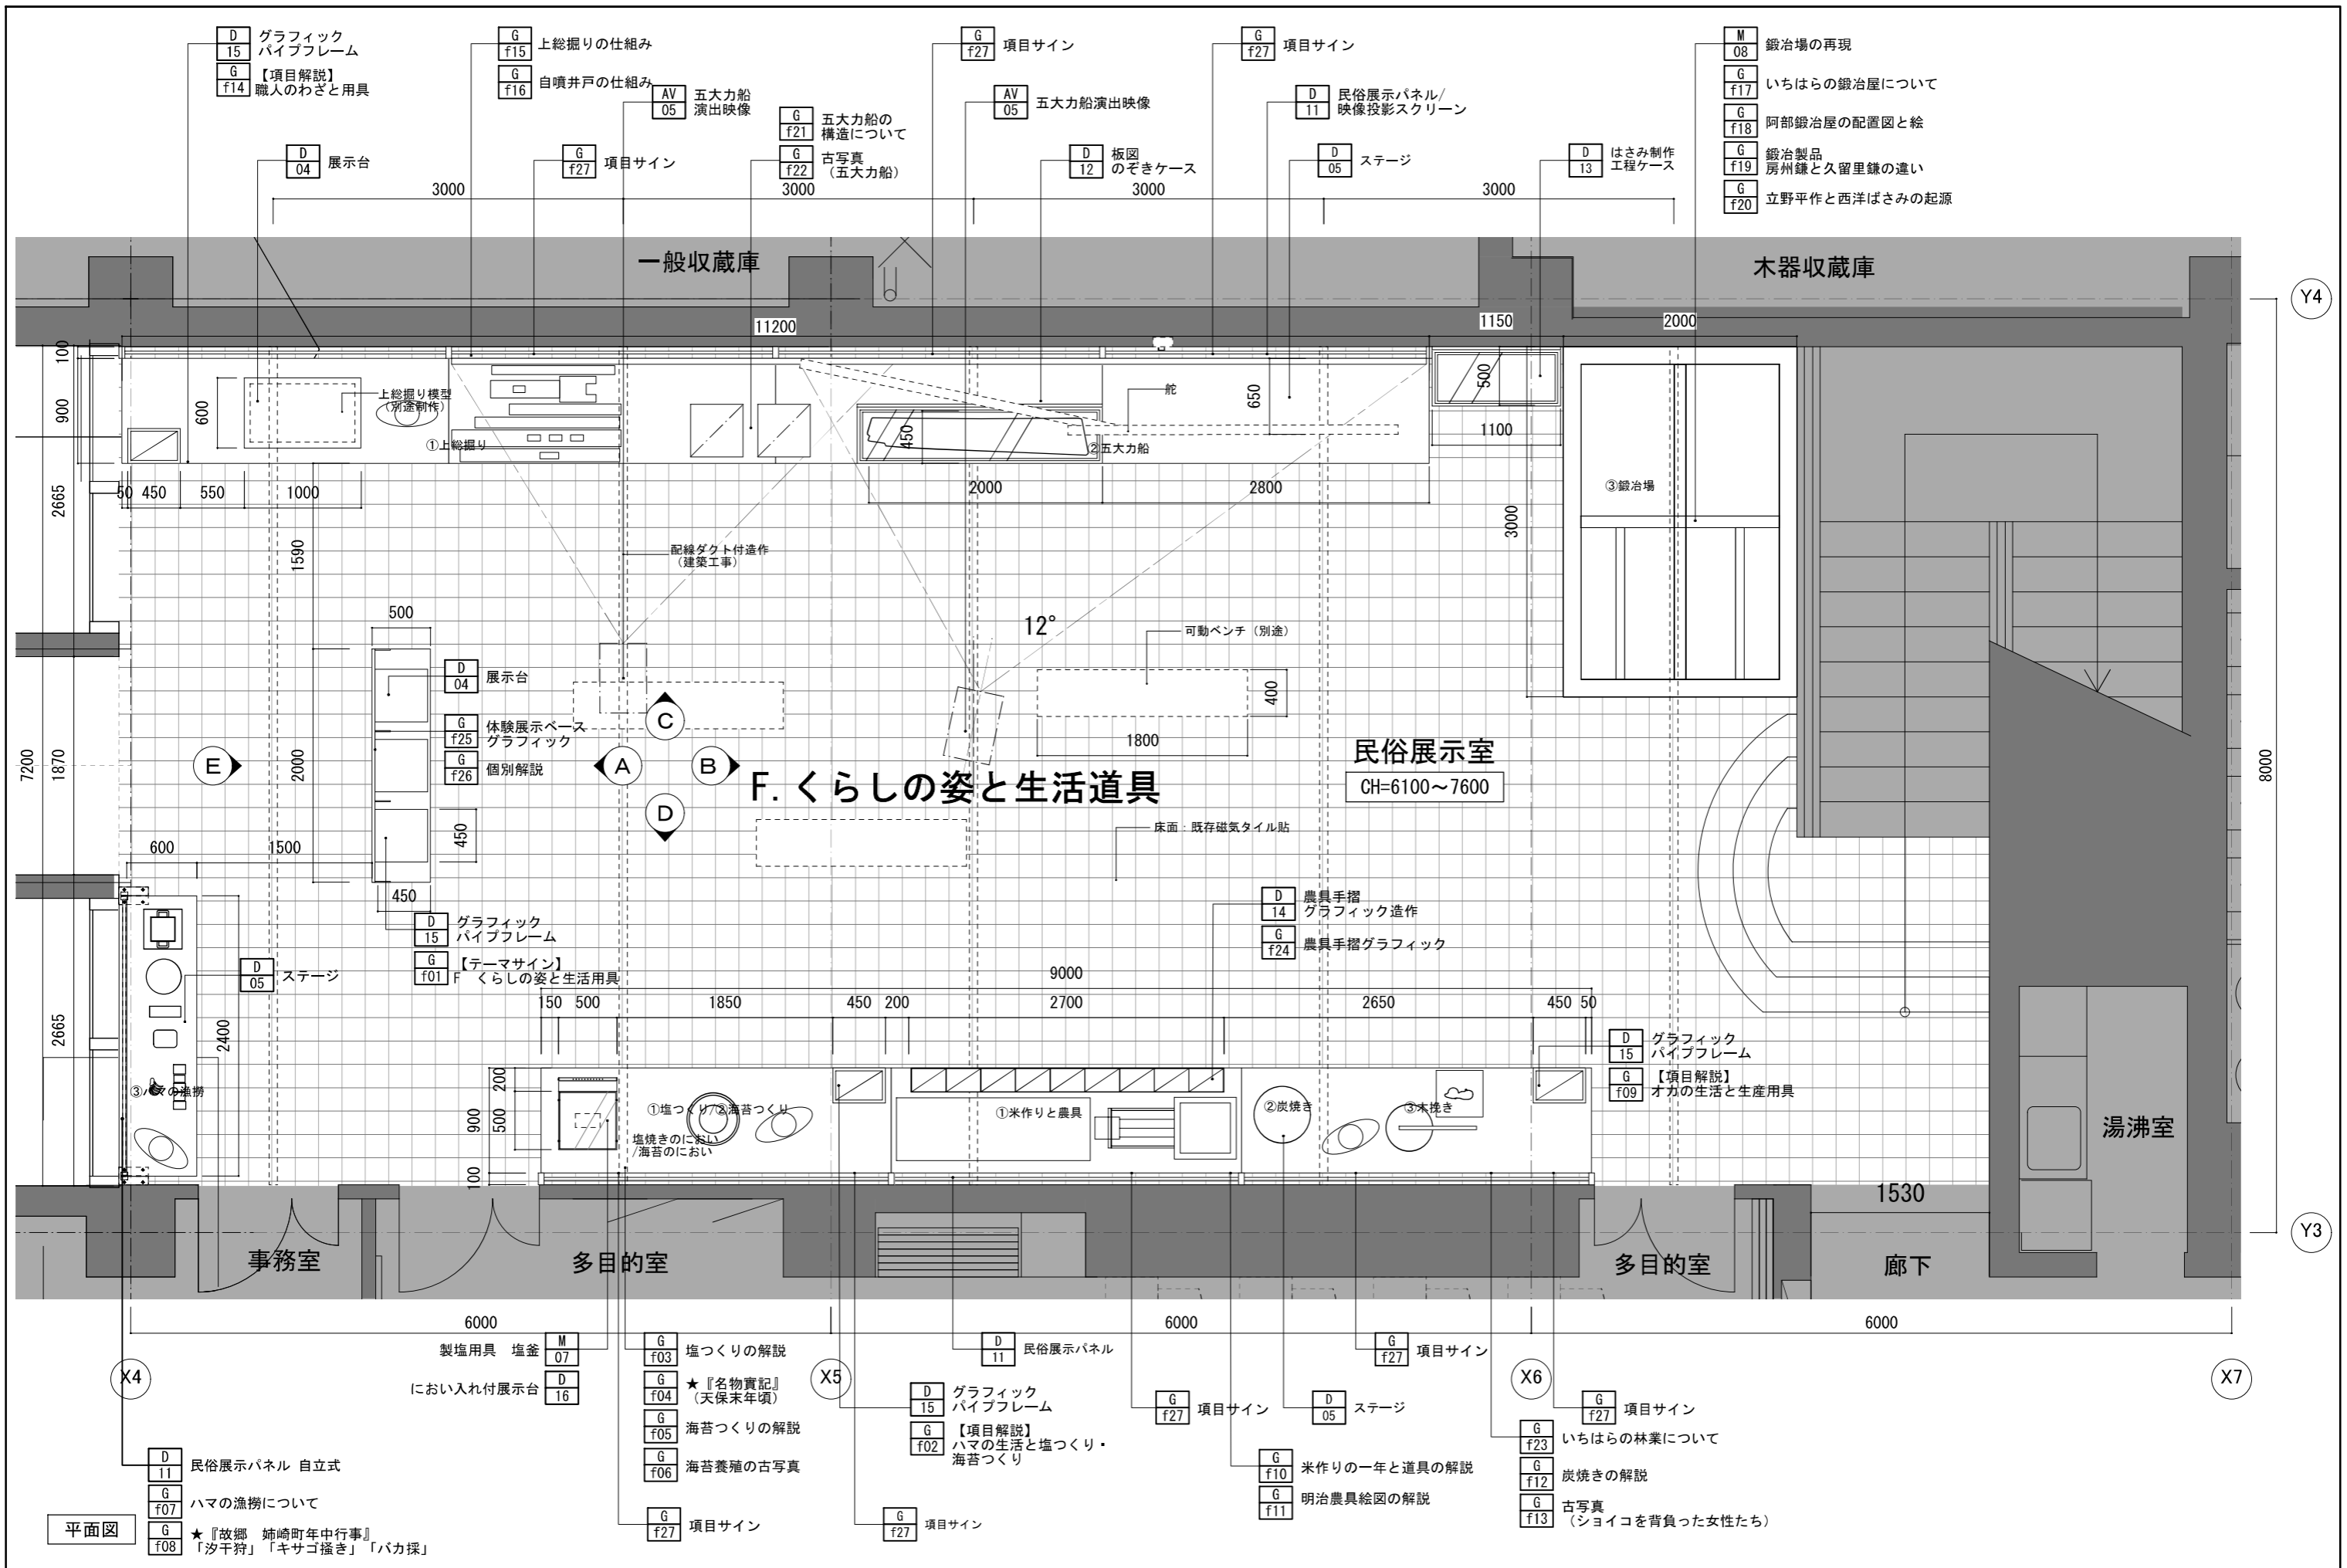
D 15 グラフィック パイプフレーム
G f14 【項目解説】職人のわざと用具
G f15 上総掘りの仕組み
G f16 自噴井戸の仕組み
AV 05 五大力船 演出映像
G f27 項目サイン
AV 05 五大力船演出映像
G f27 項目サイン
D 11 民俗展示パネル/映像投影スクリーン
M 08 鍛冶場の再現
G f17 いちはらの鍛冶屋について
G f18 阿部鍛冶屋の配置図と絵
G f19 鍛冶製品 房州鎌と久留里鎌の違い
G f20 立野平作と西洋ばさみの起源
D 04 展示台
G f27 項目サイン
G f21 五大力船の構造について
G f22 古写真（五大力船）
D 12 板図 のぞきケース
D 05 ステージ
D 13 はさみ制作 工程ケース

3000 3000 3000 3000

一般収蔵庫
木器収蔵庫

Y4
11200 1150 2000
100 900 600 上総掘り模型（別途制作） ①上総掘り
舵 650 500 1100 450 ②五大力船
③鍛冶場
2665 50 450 550 1000 2000 2800
3000
1590
配線ダクト付造作（建築工事）
500
12°
可動ベンチ（別途）
D 04 展示台
400
G f25 体験展示ベース グラフィック
C
1800
民俗展示室
CH=6100～7600
E A B
7200 1870 2000
G f26 個別解説
F. くらしの姿と生活道具
8000
D
450
床面：既存磁気タイル貼
600 1500
450
D 14 農具手摺 グラフィック造作
D 15 グラフィック パイプフレーム
G f24 農具手摺グラフィック
D 05 ステージ
G f01 【テーマサイン】F くらしの姿と生活用具
9000
150 500 1850 450 200 2700 2650 450 50
2665 2400
D 15 グラフィック パイプフレーム
G f09 【項目解説】オカの生活と生産用具
③ハマの漁撈
200 900 500 100
①塩つくり ②海苔つくり
塩焼きのにおい/海苔のにおい
①米作りと農具
②炭焼き
③木挽き
湯沸室
1530
Y3
事務室 多目的室 多目的室 廊下
6000 6000 6000
製塩用具 塩釜 M 07
におい入れ付展示台 D 16
G f03 塩つくりの解説
G f04 ★『名物實記』（天保末年頃）
G f05 海苔つくりの解説
G f06 海苔養殖の古写真
X4 X5 X6 X7
D 11 民俗展示パネル
D 15 グラフィック パイプフレーム
G f02 【項目解説】ハマの生活と塩つくり・海苔つくり
G f27 項目サイン
G f27 項目サイン
D 05 ステージ
G f27 項目サイン
G f23 いちはらの林業について
G f12 炭焼きの解説
G f13 古写真（ショイコを背負った女性たち）
G f10 米作りの一年と道具の解説
G f11 明治農具絵図の解説
D 11 民俗展示パネル 自立式
G f07 ハマの漁撈について
平面図
G f08 ★『故郷 姉崎町年中行事』「汐干狩」「キサゴ掻き」「バカ採」
G f27 項目サイン
G f27 項目サイン